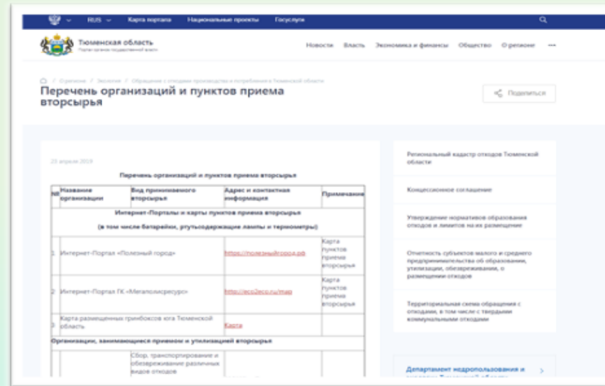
RUS Карта портала Национальные проекты Госуслуги

Тюменская область
Портал органов государственной власти

Новости Власть Экономика и финансы Общество О регионе

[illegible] / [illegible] / Обращение с отходами производства и потребления в Тюменской области

Перечень организаций и пунктов приема вторсырья

Поделиться

23 апреля 2019

Перечень организаций и пунктов приема вторсырья

| № | Название организации | Вид принимаемого вторсырья | Адрес и контактная информация | Примечание |
|---|---|---|---|---|
| Интернет-Порталы и карты пунктов приема вторсырья | | | | |
| (в том числе батарейки, ртутьсодержащие лампы и термометры) | | | | |
| 1 | Интернет-Портал «Полезный город» | | https://полезныйгород.рф | Карта пунктов приема вторсырья |
| 2 | Интернет-Портал ГК «Мегаполисресурс» | | http://eco2eco.ru/map | Карта пунктов приема вторсырья |
| 3 | Карта размещенных гринбоксов юга Тюменской области | | Карта | |
| Организации, занимающиеся приемом и утилизацией вторсырья | | | | |
| | | Сбор, транспортирование и обезвреживание различных видов отходов | | |

Региональный кадастр отходов Тюменской области

Концессионное соглашение

Утверждение нормативов образования отходов и лимитов на их размещение

Отчетность субъектов малого и среднего предпринимательства об образовании, утилизации, обезвреживании, о размещении отходов

Территориальная схема обращения с отходами, в том числе с твердыми коммунальными отходами

Департамент недропользования и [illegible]